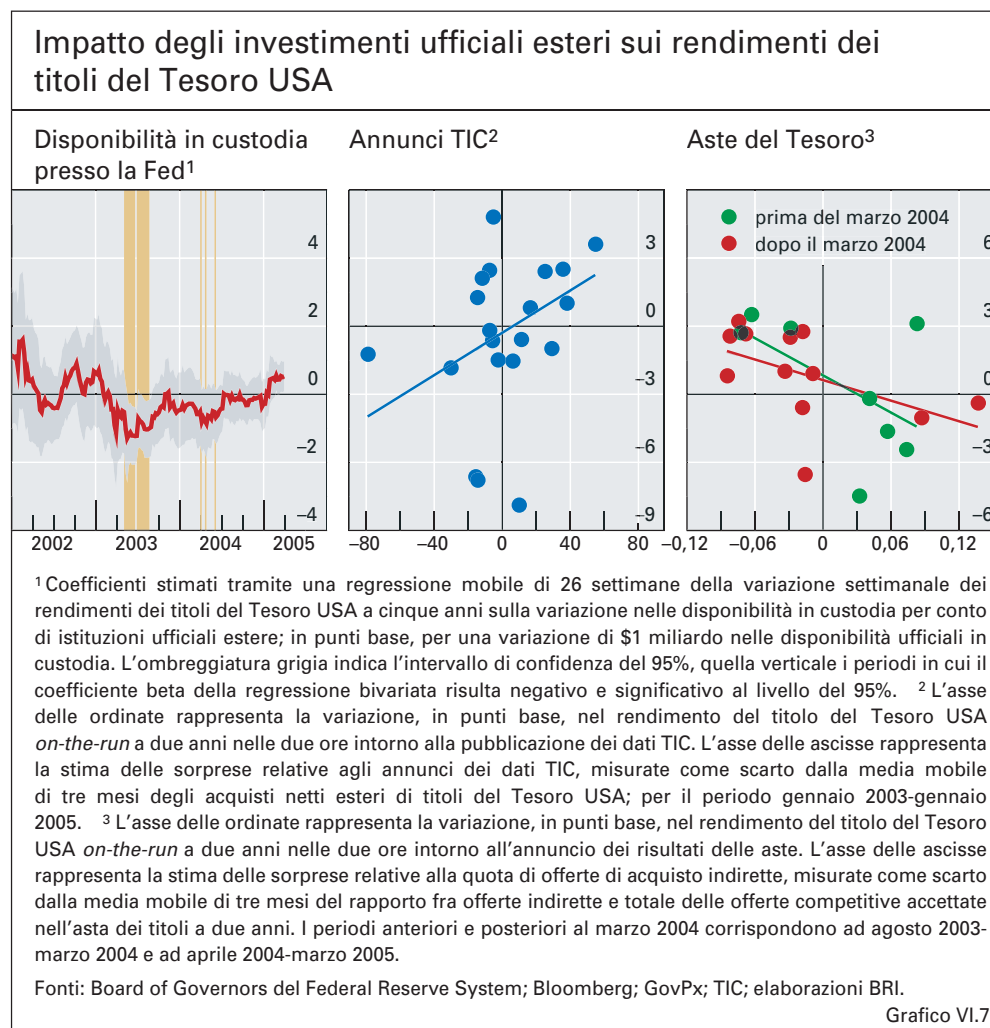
Impatto degli investimenti ufficiali esteri sui rendimenti dei titoli del Tesoro USA

Disponibilità in custodia presso la Fed$^1$

Annunci TIC$^2$

Aste del Tesoro$^3$

4
2
0
–2
–4
2002 2003 2004 2005

3
0
–3
–6
–9
–80 –40 0 40 80

prima del marzo 2004
dopo il marzo 2004
6
3
0
–3
–6
–0,12 –0,06 0 0,06 0,12

$^1$ Coefficienti stimati tramite una regressione mobile di 26 settimane della variazione settimanale dei rendimenti dei titoli del Tesoro USA a cinque anni sulla variazione nelle disponibilità in custodia per conto di istituzioni ufficiali estere; in punti base, per una variazione di $1 miliardo nelle disponibilità ufficiali in custodia. L'ombreggiatura grigia indica l'intervallo di confidenza del 95%, quella verticale i periodi in cui il coefficiente beta della regressione bivariata risulta negativo e significativo al livello del 95%. $^2$ L'asse delle ordinate rappresenta la variazione, in punti base, nel rendimento del titolo del Tesoro USA on-the-run a due anni nelle due ore intorno alla pubblicazione dei dati TIC. L'asse delle ascisse rappresenta la stima delle sorprese relative agli annunci dei dati TIC, misurate come scarto dalla media mobile di tre mesi degli acquisti netti esteri di titoli del Tesoro USA; per il periodo gennaio 2003-gennaio 2005. $^3$ L'asse delle ordinate rappresenta la variazione, in punti base, nel rendimento del titolo del Tesoro USA on-the-run a due anni nelle due ore intorno all'annuncio dei risultati delle aste. L'asse delle ascisse rappresenta la stima delle sorprese relative alla quota di offerte di acquisto indirette, misurate come scarto dalla media mobile di tre mesi del rapporto fra offerte indirette e totale delle offerte competitive accettate nell'asta dei titoli a due anni. I periodi anteriori e posteriori al marzo 2004 corrispondono ad agosto 2003-marzo 2004 e ad aprile 2004-marzo 2005.

Fonti: Board of Governors del Federal Reserve System; Bloomberg; GovPx; TIC; elaborazioni BRI.

Grafico VI.7